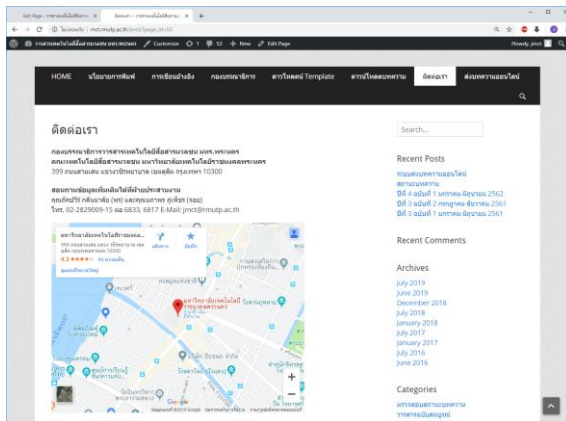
Edit Page ‹ วารสารเทคโนโลยีสื่อสารมวลชน ×   ติดต่อเรา – วารสารเทคโนโลยีสื่อสารมวล ×   +

← → C ⓘ ไม่ปลอดภัย | mct.rmutp.ac.th/jmct/?page_id=59

วารสารเทคโนโลยีสื่อสารมวลชน มทร.พระนคร   Customize   1   52   + New   Edit Page   Howdy, jmct

HOME   นโยบายการพิมพ์   การเขียนอ้างอิง   กองบรรณาธิการ   ดาวน์โหลด Template   ดาวน์โหลดวารสาร   ติดต่อเรา   ส่งบทความออนไลน์

ติดต่อเรา

กองบรรณาธิการวารสารเทคโนโลยีสื่อสารมวลชน มทร.พระนคร
คณะเทคโนโลยีสื่อสารมวลชน มหาวิทยาลัยเทคโนโลยีราชมงคลพระนคร
399 ถนนสามเสน แขวงวชิรพยาบาล เขตดุสิต กรุงเทพฯ 10300

สอบถามข้อมูลเพิ่มเติมได้ที่ฝ่ายประสานงาน
คุณกัญปรีร์ กลิ่นมาลัย (พร) และคุณนภาพร ภู่เพ็ชร (จอย)
โทร. 02-2829009-15 ต่อ 6833, 6817 E-Mail: jmct@rmutp.ac.th

มหาวิทยาลัยเทคโนโลยีราชมงคล...
399 ถนนสามเสน แขวง วชิรพยาบาล เขต ดุสิต กรุงเทพมหานคร 10300
4.2 ★★★★☆ 93 ความเห็น
ดูแผนที่ขนาดใหญ่
เส้นทาง
บันทึก
มหาวิทยาลัยเทคโนโลยีราชมงคลพระนคร
Google
Map data ©2019 Google

Search...

Recent Posts
ระบบส่งบทความออนไลน์
สถานะบทความ
ปีที่ 4 ฉบับที่ 1 มกราคม-มิถุนายน 2562
ปีที่ 3 ฉบับที่ 2 กรกฎาคม-ธันวาคม 2561
ปีที่ 3 ฉบับที่ 1 มกราคม-มิถุนายน 2561

Recent Comments

Archives
July 2019
June 2019
December 2018
July 2018
January 2018
July 2017
January 2017
July 2016
June 2016

Categories
ตรวจสอบสถานะบทความ
วารสารฉบับสมบูรณ์